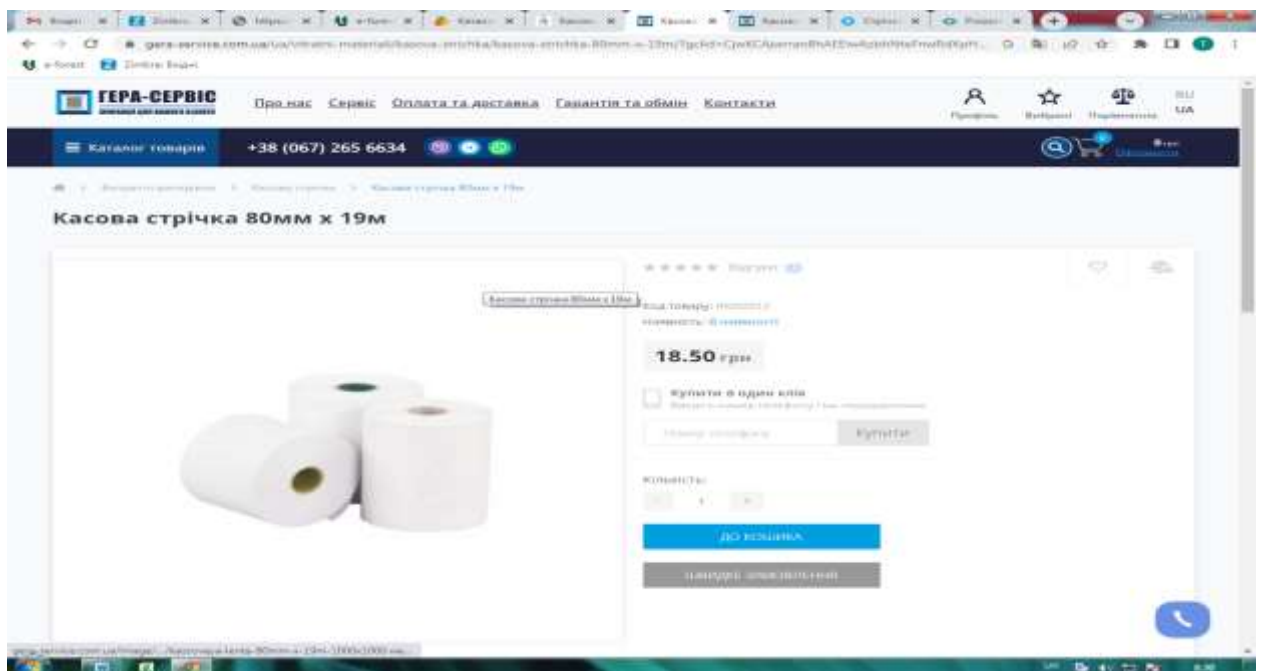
ГЕРА-СЕРВІС

Про нас Сервіс Оплата та доставка Гарантія та обмін Контакти

Профіль Вибрані Порівняння RU UA

≡ Каталог товарів +38 (067) 265 6634

Касова стрічка 80мм х 19м

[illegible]

Касова стрічка 80мм х 19м

Код товару: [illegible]
Наявність: В наявності

18.50 грн

Купити в один клік

Номер телефону Купити

Кількість:

- 1 +

ДО КОШИКА

НАВІДУЄ ЗАКІНЧЕНИЙ